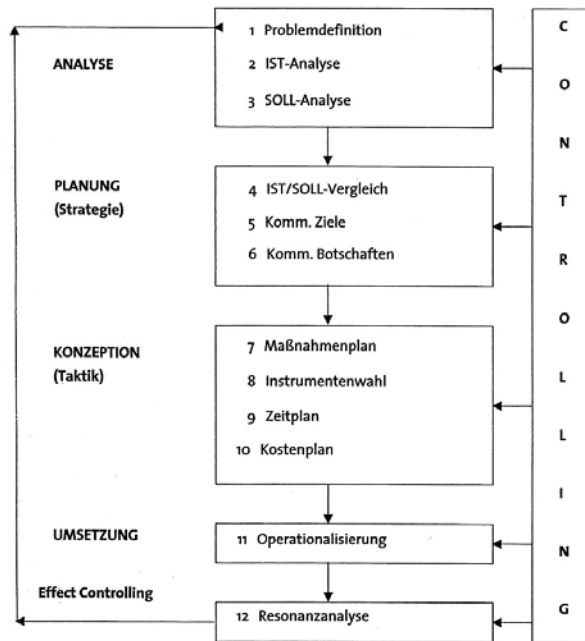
ANALYSE

1 Problemdefinition
2 IST-Analyse
3 SOLL-Analyse

PLANUNG
(Strategie)

4 IST/SOLL-Vergleich
5 Komm. Ziele
6 Komm. Botschaften

KONZEPTION
(Taktik)

7 Maßnahmenplan
8 Instrumentenwahl
9 Zeitplan
10 Kostenplan

UMSETZUNG

11 Operationalisierung

Effect Controlling

12 Resonanzanalyse

C
O
N
T
R
O
L
L
I
N
G